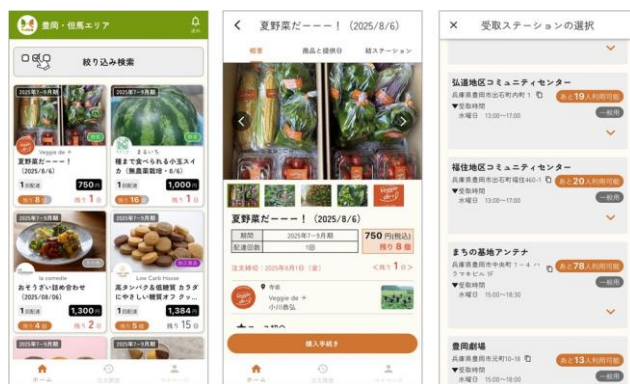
豊岡・但馬エリア

通知

絞り込み検索

2025年7~8月期

残1

Veggie de

夏野菜だーーー！（2025/8/6）

1回配達

750円

残り8個

残り1回

2025年7~8月期

まるいち

種まで食べられる小玉スイカ（無農薬栽培・8/6）

1回配達

1,000円

残り16個

残り1回

2025年7~8月期

la comedie

おそうざい詰め合わせ（2025/08/06）

1回配達

1,300円

残り4個

残り2回

2025年7~9月期

Low Carb House

高タンパク&低糖質 カラダにやさしい糖質OFF クッ...

1回配達

1,384円

残り5個

残り15回

2025年7~8月期

2025年7~8月期

ホーム

注文履歴

マイページ

夏野菜だーーー！（2025/8/6）

概要

商品と提供日

結ステーション

夏野菜だーーー！（2025/8/6）

| 期間 | 2025年7~8月期 |
|---|---|
| 配達回数 | 1回 |

750円(税込)

残り8個

注文締切：2025年8月1日（金）

＜残り1回＞

生産者

Veggie de

小川貴弘

購入手続き

ホーム

注文履歴

マイページ

受取ステーションの選択

弘道地区コミュニティセンター

兵庫県豊岡市出石町内町1

あと19人利用可能

受取時間

水曜日 13:00~17:00

一般用

福住地区コミュニティセンター

兵庫県豊岡市出石町福住460-1

あと20人利用可能

受取時間

水曜日 13:00~17:00

一般用

まちの基地アンテナ

兵庫県豊岡市中央町1-4 ハマキビル 1F

あと78人利用可能

受取時間

水曜日 15:00~18:30

一般用

豊岡劇場

兵庫県豊岡市元町10-18

あと13人利用可能

受取時間

水曜日 15:00~18:30

一般用